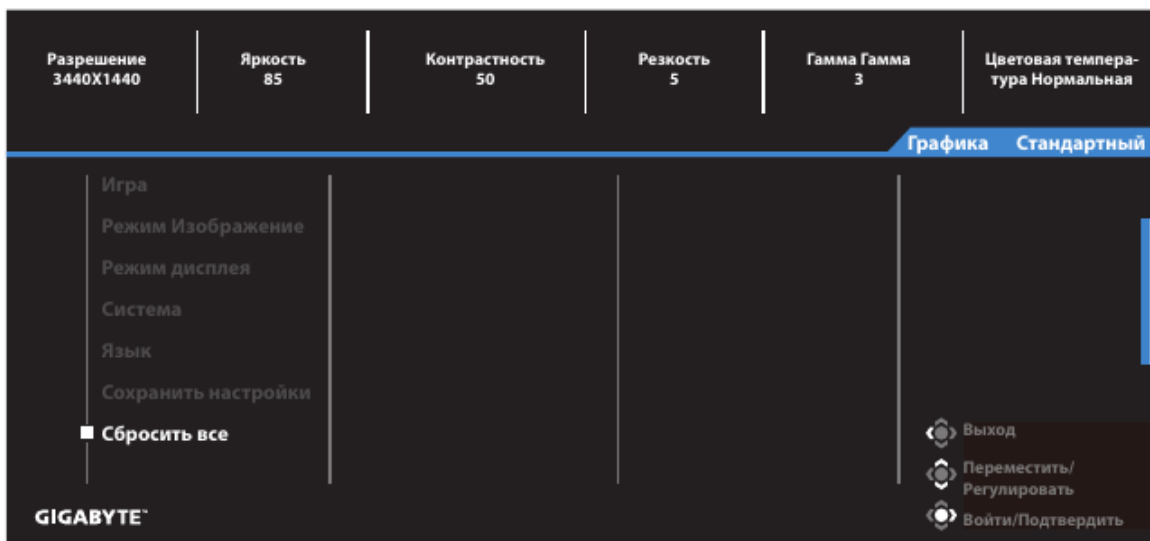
Разрешение 3440X1440

Яркость 85

Контрастность 50

Резкость 5

Гамма Гамма 3

Цветовая температура Нормальная

Графика Стандартный

Игра

Режим Изображение

Режим дисплея

Система

Язык

Сохранить настройки

Сбросить все

Выход

Переместить/ Регулировать

Войти/Подтвердить

GIGABYTE™